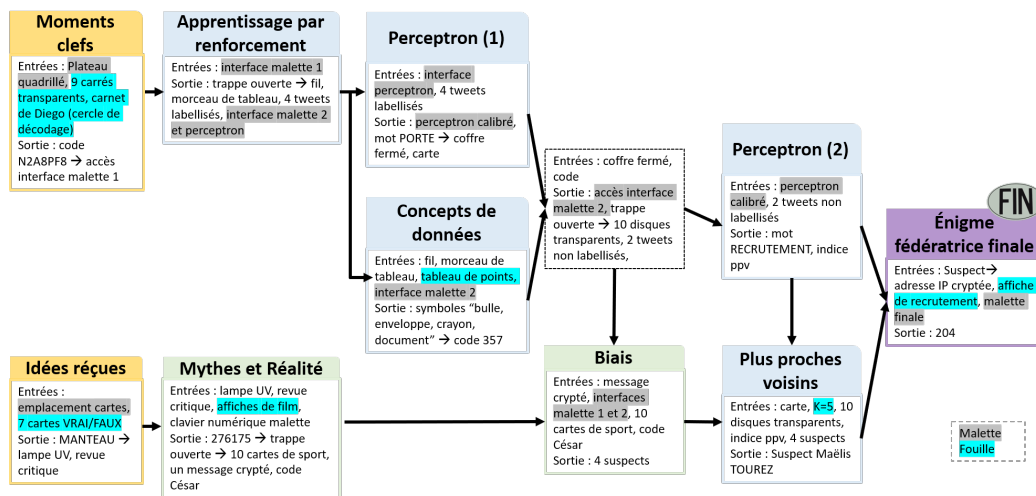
Moments clefs

Entrées : Plateau quadrillé, 9 carrés transparents, carnet de Diego (cercle de décodage)
Sortie : code N2A8PF8 → accès interface malette 1

Apprentissage par renforcement

Entrées : interface malette 1
Sortie : trappe ouverte → fil, morceau de tableau, 4 tweets labellisés, interface malette 2 et perceptron

Perceptron (1)

Entrées : interface perceptron, 4 tweets labellisés
Sortie : perceptron calibré, mot PORTE → coffre fermé, carte

Concepts de données

Entrées : fil, morceau de tableau, tableau de points, interface malette 2
Sortie : symboles "bulle, enveloppe, crayon, document" → code 357

Entrées : coffre fermé, code
Sortie : accès interface malette 2, trappe ouverte → 10 disques transparents, 2 tweets non labellisés,

Perceptron (2)

Entrées : perceptron calibré, 2 tweets non labellisés
Sortie : mot RECRUTEMENT, indice ppv

FIN

Énigme fédératrice finale

Entrées : Suspect→ adresse IP cryptée, affiche de recrutement, malette finale
Sortie : 204

Idées réçues

Entrées : emplacement cartes, 7 cartes VRAI/FAUX
Sortie : MANTEAU → lampe UV, revue critique

Mythes et Réalité

Entrées : lampe UV, revue critique, affiches de film, clavier numérique malette
Sortie : 276175 → trappe ouverte → 10 cartes de sport, un message crypté, code César

Biais

Entrées : message crypté, interfaces malette 1 et 2, 10 cartes de sport, code César
Sortie : 4 suspects

Plus proches voisins

Entrées : carte, K=5, 10 disques transparents, indice ppv, 4 suspects
Sortie : Suspect Maëlis TOUREZ

Malette
Fouille